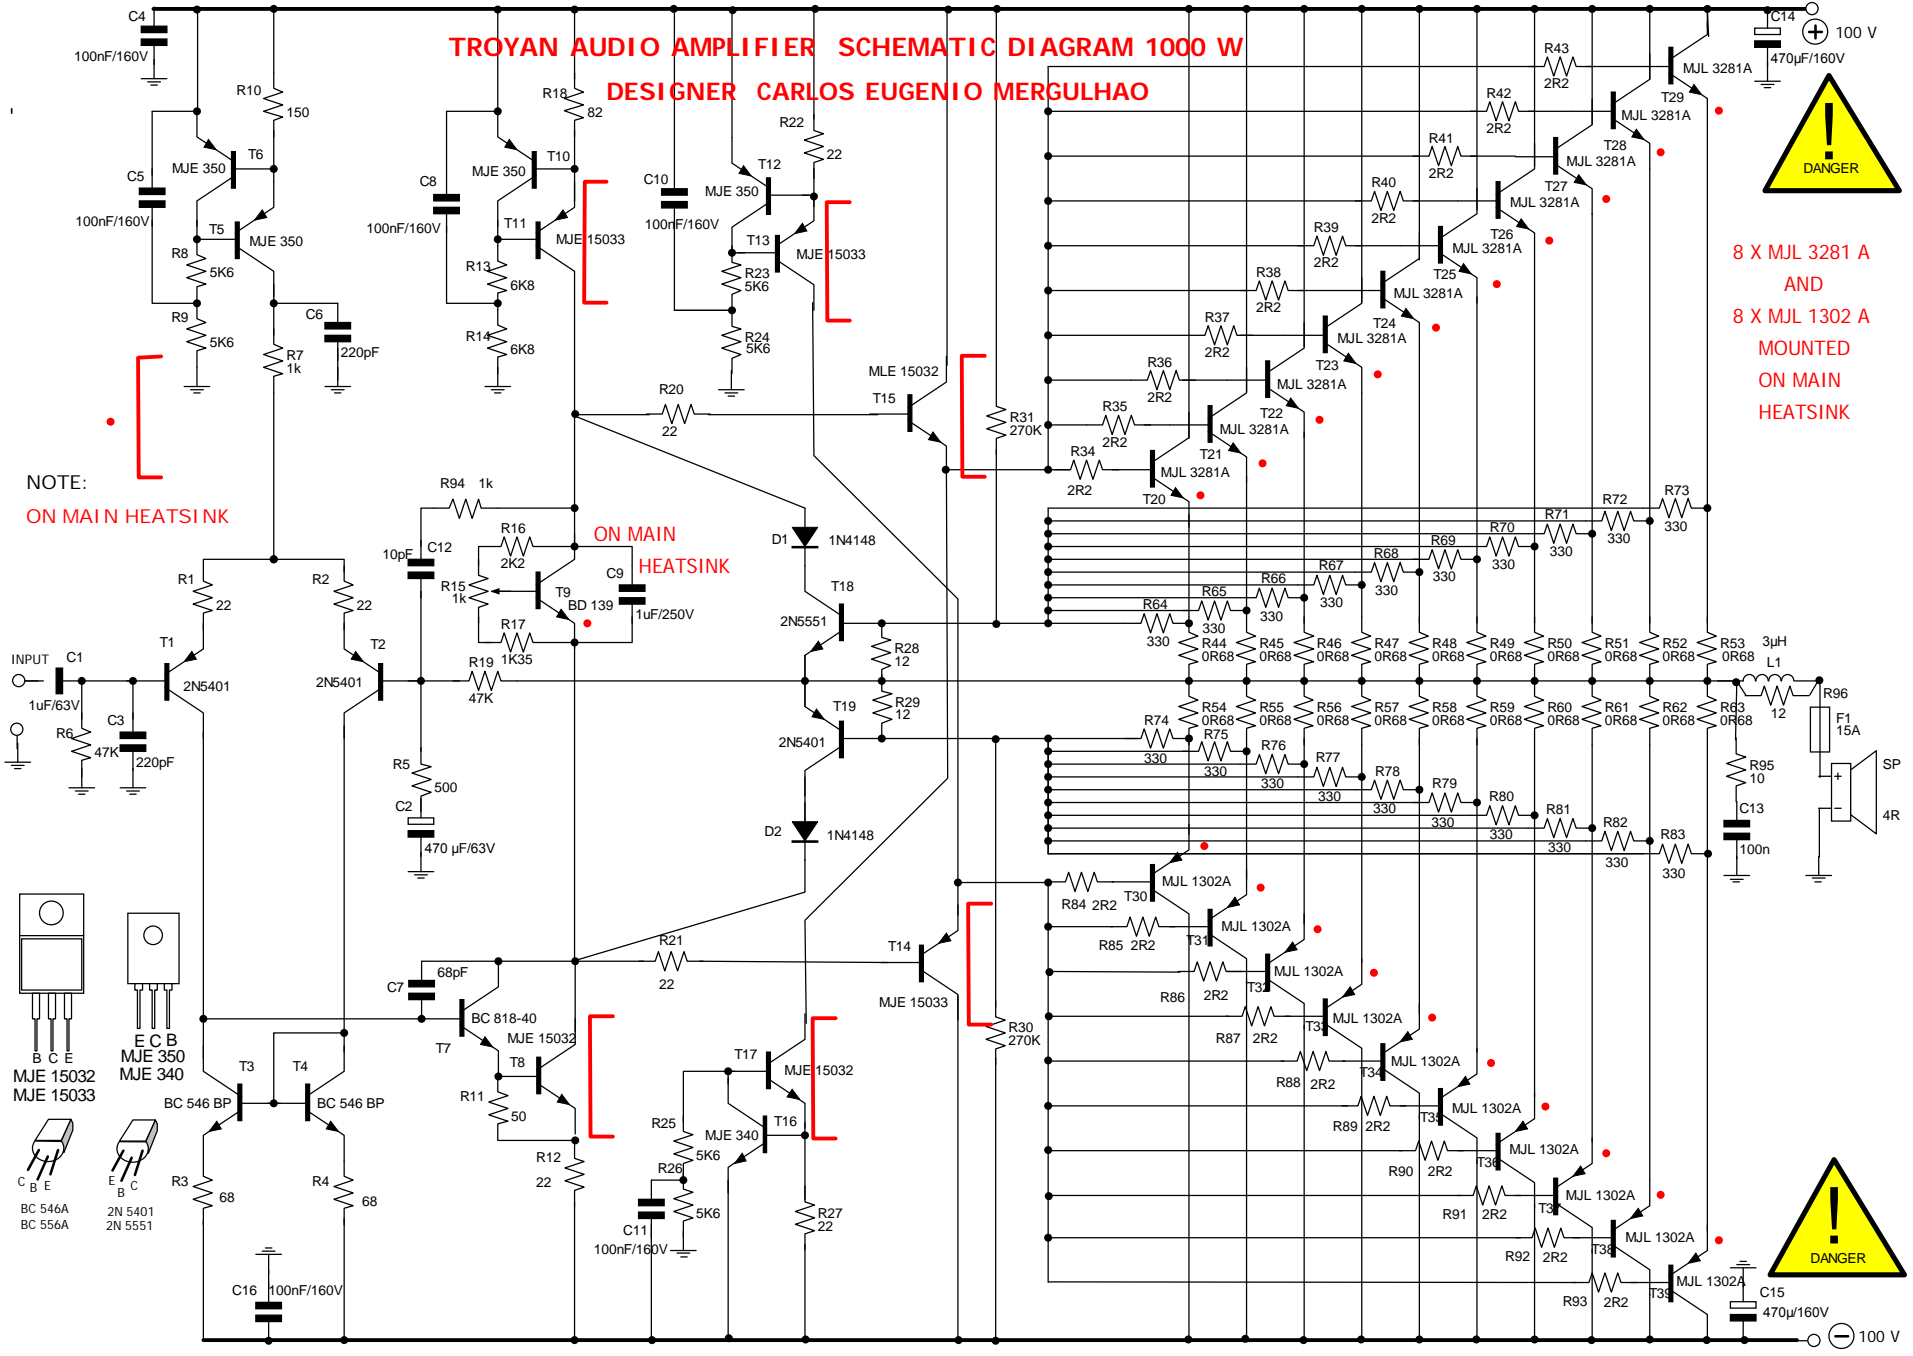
TROYAN AUDIO AMPLIFIER SCHEMATIC DIAGRAM 1000 W
DESIGNER CARLOS EUGENIO MERGULHAO

C4 100nF/160V
R10 150
T6 MJE 350
C5 100nF/160V
T5 MJE 350
R8 5K6
R9 5K6
C6 220pF
R7 1k
R18 82
T10 MJE 350
C8 100nF/160V
T11 MJE 15033
R13 6K8
R14 6K8
C10 100nF/160V
R22 22
T12 MJE 350
T13 MJE 15033
R23 5K6
R24 5K6
R20 22
MLE 15032
T15
R31 270K

NOTE:
ON MAIN HEATSINK

R94 1k
R16 2K2
ON MAIN HEATSINK
C12 10pF
R15 1k
T9 BD 139
C9 1uF/250V
R17 1K35
D1 1N4148
T18 2N5551
R28 12
R29 12
T19 2N5401
D2 1N4148
R1 22
R2 22
T1 2N5401
T2 2N5401
INPUT C1 1uF/63V
C3 220pF
R6 47K
R19 47K
R5 500
C2 470 µF/63V

R43 2R2 T29 MJL 3281A
R42 2R2 T28 MJL 3281A
R41 2R2 T27 MJL 3281A
R40 2R2 T26 MJL 3281A
R39 2R2 T25 MJL 3281A
R38 2R2 T24 MJL 3281A
R37 2R2 T23 MJL 3281A
R36 2R2 T22 MJL 3281A
R35 2R2 T21 MJL 3281A
R34 2R2 T20 MJL 3281A

C14 470µF/160V
+ 100 V
DANGER

8 X MJL 3281 A
AND
8 X MJL 1302 A
MOUNTED
ON MAIN
HEATSINK

R72 330 R73 330 R71 330 R70 330 R69 330 R68 330 R67 330 R66 330 R65 330 R64 330
R44 0R68 R45 0R68 R46 0R68 R47 0R68 R48 0R68 R49 0R68 R50 0R68 R51 0R68 R52 0R68 R53 0R68
3µH L1
R96 12
R54 0R68 R55 0R68 R56 0R68 R57 0R68 R58 0R68 R59 0R68 R60 0R68 R61 0R68 R62 0R68 R63 0R68
F1 15A
R95 10
C13 100n
SP 4R
R74 330 R75 330 R76 330 R77 330 R78 330 R79 330 R80 330 R81 330 R82 330 R83 330

R84 2R2 T30 MJL 1302A
R85 2R2 T31 MJL 1302A
R86 2R2 T32 MJL 1302A
R87 2R2 T33 MJL 1302A
R88 2R2 T34 MJL 1302A
R89 2R2 T35 MJL 1302A
R90 2R2 T36 MJL 1302A
R91 2R2 T37 MJL 1302A
R92 2R2 T38 MJL 1302A
R93 2R2 T39 MJL 1302A

DANGER
C15 470µ/160V
100 V

R21 22
T14 MJE 15033
R30 270K
C7 68pF
BC 818-40
T7
MJE 15032
T8
R11 50
R12 22
T17 MJE 15032
T16 MJE 340
R25 5K6
R26 5K6
C11 100nF/160V
R27 22
T3 BC 546 BP
T4 BC 546 BP
R3 68
R4 68
C16 100nF/160V

B C E
MJE 15032
MJE 15033
E C B
MJE 350
MJE 340
C B E
BC 546A
BC 556A
E B C
2N 5401
2N 5551